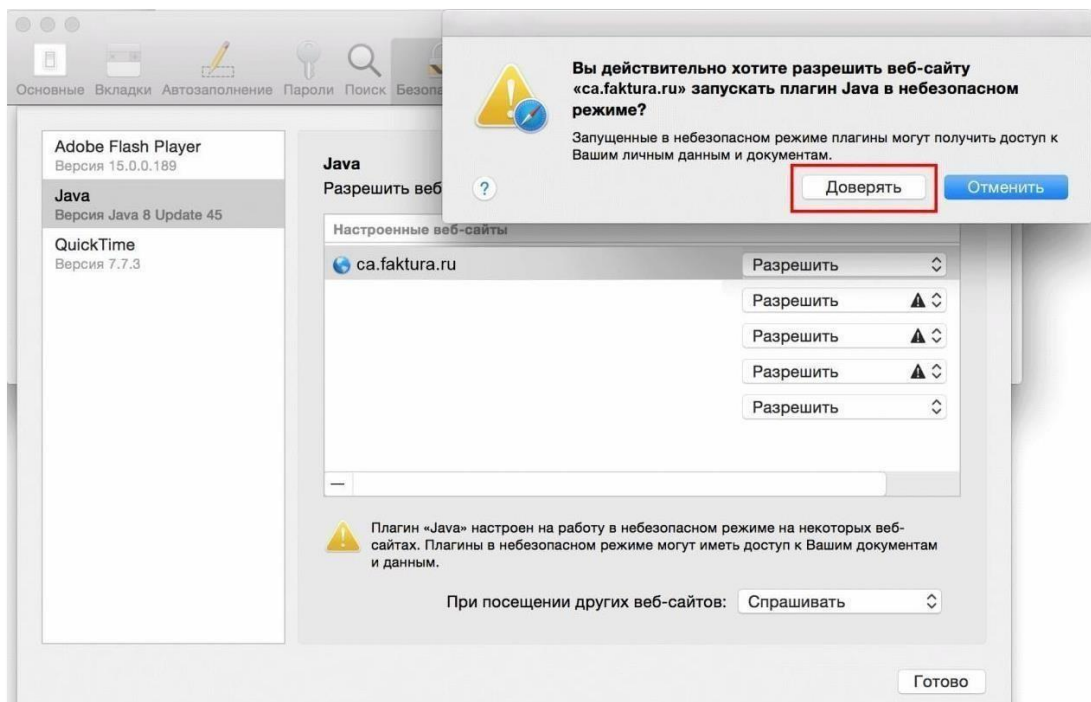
Основные Вкладки Автозаполнение Пароли Поиск Безопа

Вы действительно хотите разрешить веб-сайту «ca.faktura.ru» запускать плагин Java в небезопасном режиме?

Запущенные в небезопасном режиме плагины могут получить доступ к Вашим личным данным и документам.

?

Доверять

Отменить

Adobe Flash Player
Версия 15.0.0.189

Java
Версия Java 8 Update 45

QuickTime
Версия 7.7.3

Java
Разрешить веб

Настроенные веб-сайты

| | |
|---|---|
| ca.faktura.ru | Разрешить |
| | Разрешить |
| | Разрешить |
| | Разрешить |
| | Разрешить |

—

Плагин «Java» настроен на работу в небезопасном режиме на некоторых веб-сайтах. Плагины в небезопасном режиме могут иметь доступ к Вашим документам и данным.

При посещении других веб-сайтов: Спрашивать

Готово